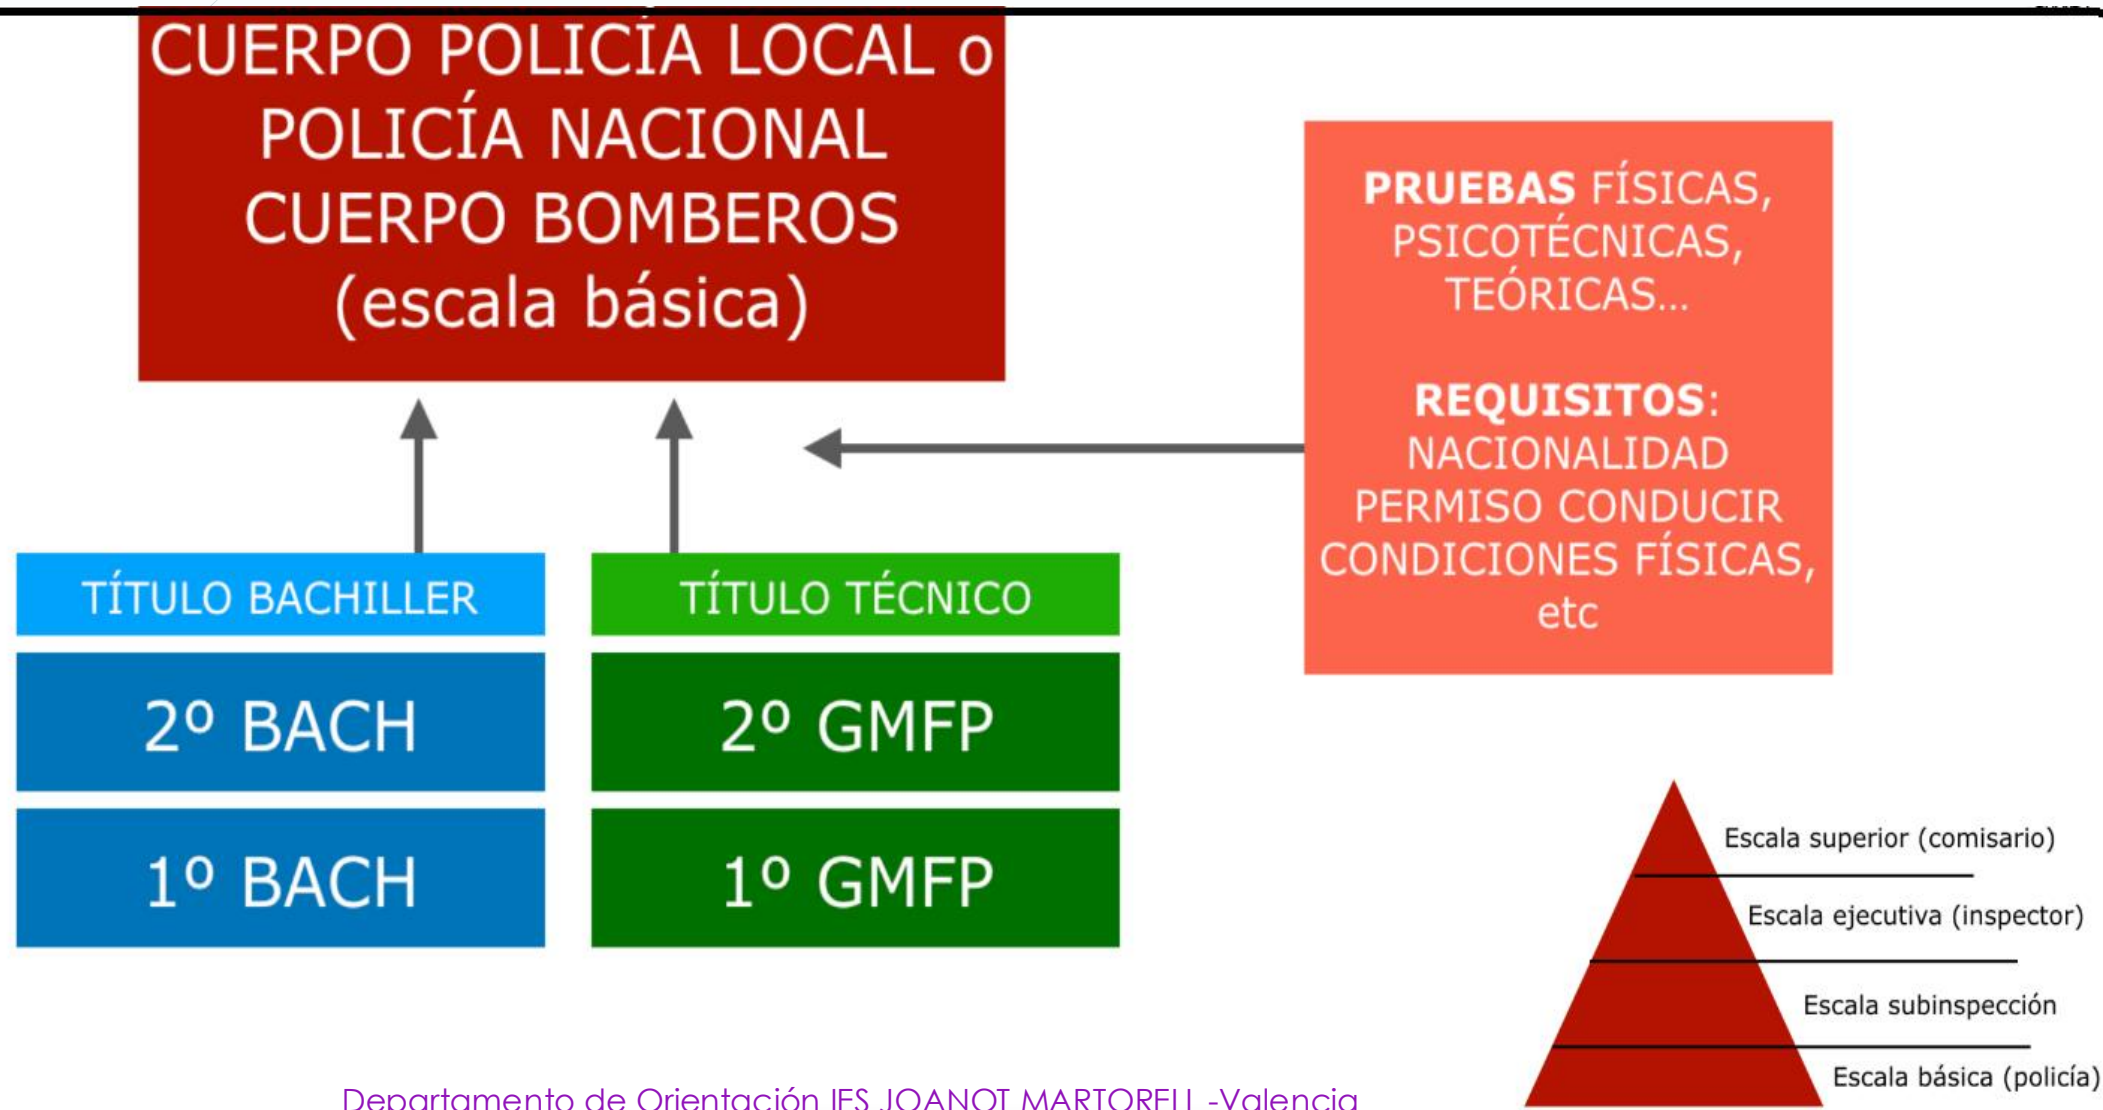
CUERPO POLICÍA LOCAL o POLICÍA NACIONAL CUERPO BOMBEROS (escala básica)

PRUEBAS FÍSICAS, PSICOTÉCNICAS, TEÓRICAS...

REQUISITOS: NACIONALIDAD PERMISO CONDUCIR CONDICIONES FÍSICAS, etc

TÍTULO BACHILLER

2º BACH

1º BACH

TÍTULO TÉCNICO

2º GMFP

1º GMFP

Escala superior (comisario)

Escala ejecutiva (inspector)

Escala subinspección

Escala básica (policía)

Departamento de Orientación IES JOANOT MARTORELL -Valencia